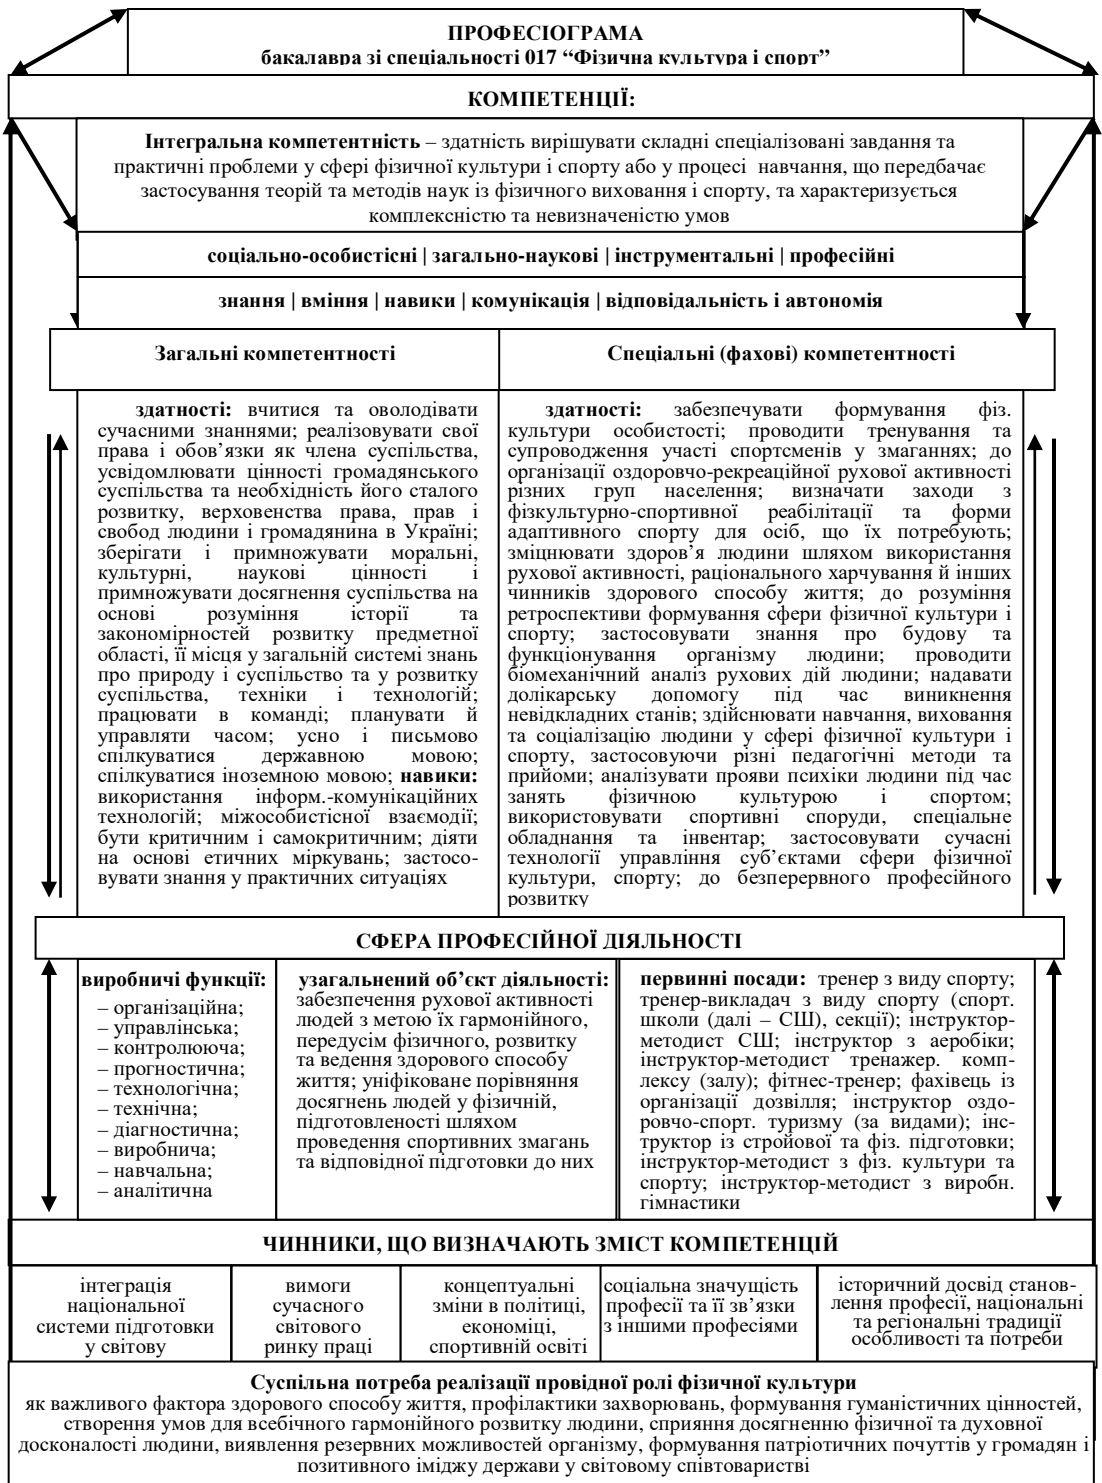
ПРОФЕСІОГРАМА
бакалавра зі спеціальності 017 "Фізична культура і спорт"

КОМПЕТЕНЦІЇ:

**Інтегральна компетентність** – здатність вирішувати складні спеціалізовані завдання та практичні проблеми у сфері фізичної культури і спорту або у процесі навчання, що передбачає застосування теорій та методів наук із фізичного виховання і спорту, та характеризується комплексністю та невизначеністю умов

соціально-особистісні | загально-наукові | інструментальні | професійні

знання | вміння | навики | комунікація | відповідальність і автономія

Загальні компетентності

**здатності:** вчитися та оволодівати сучасними знаннями; реалізовувати свої права і обов'язки як члена суспільства, усвідомлювати цінності громадянського суспільства та необхідність його сталого розвитку, верховенства права, прав і свобод людини і громадянина в Україні; зберігати і примножувати моральні, культурні, наукові цінності і примножувати досягнення суспільства на основі розуміння історії та закономірностей розвитку предметної області, її місця у загальній системі знань про природу і суспільство та у розвитку суспільства, техніки і технологій; працювати в команді; планувати й управляти часом; усно і письмово спілкуватися державною мовою; спілкуватися іноземною мовою; **навики:** використання інформ.-комунікаційних технологій; міжособистісної взаємодії; бути критичним і самокритичним; діяти на основі етичних міркувань; застосовувати знання у практичних ситуаціях

Спеціальні (фахові) компетентності

**здатності:** забезпечувати формування фіз. культури особистості; проводити тренування та супроводження участі спортсменів у змаганнях; до організації оздоровчо-рекреаційної рухової активності різних груп населення; визначати заходи з фізкультурно-спортивної реабілітації та форми адаптивного спорту для осіб, що їх потребують; зміцнювати здоров'я людини шляхом використання рухової активності, раціонального харчування й інших чинників здорового способу життя; до розуміння ретроспективи формування сфери фізичної культури і спорту; застосовувати знання про будову та функціонування організму людини; проводити біомеханічний аналіз рухових дій людини; надавати долікарську допомогу під час виникнення невідкладних станів; здійснювати навчання, виховання та соціалізацію людини у сфері фізичної культури і спорту, застосовуючи різні педагогічні методи та прийоми; аналізувати прояви психіки людини під час занять фізичною культурою і спортом; використовувати спортивні споруди, спеціальне обладнання та інвентар; застосовувати сучасні технології управління суб'єктами сфери фізичної культури, спорту; до безперервного професійного розвитку

СФЕРА ПРОФЕСІЙНОЇ ДІЯЛЬНОСТІ

**виробничі функції:**
– організаційна;
– управлінська;
– контролююча;
– прогностична;
– технологічна;
– технічна;
– діагностична;
– виробнича;
– навчальна;
– аналітична

**узагальнений об'єкт діяльності:** забезпечення рухової активності людей з метою їх гармонійного, передусім фізичного, розвитку та ведення здорового способу життя; уніфіковане порівняння досягнень людей у фізичній, підготовленості шляхом проведення спортивних змагань та відповідної підготовки до них

**первинні посади:** тренер з виду спорту; тренер-викладач з виду спорту (спорт. школи (далі – СШ), секції); інструктор-методист СШ; інструктор з аеробіки; інструктор-методист тренажер. комплексу (залу); фітнес-тренер; фахівець із організації дозвілля; інструктор оздоровчо-спорт. туризму (за видами); інструктор із стройової та фіз. підготовки; інструктор-методист з фіз. культури та спорту; інструктор-методист з виробн. гімнастики

ЧИННИКИ, ЩО ВИЗНАЧАЮТЬ ЗМІСТ КОМПЕТЕНЦІЙ

| інтеграція національної системи підготовки у світову | вимоги сучасного світового ринку праці | концептуальні зміни в політиці, економіці, спортивній освіті | соціальна значущість професії та її зв'язки з іншими професіями | історичний досвід становлення професії, національні та регіональні традиції особливості та потреби |
|---|---|---|---|---|

**Суспільна потреба реалізації провідної ролі фізичної культури**
як важливого фактора здорового способу життя, профілактики захворювань, формування гуманістичних цінностей, створення умов для всебічного гармонійного розвитку людини, сприяння досягненню фізичної та духовної досконалості людини, виявлення резервних можливостей організму, формування патріотичних почуттів у громадян і позитивного іміджу держави у світовому співтоваристві